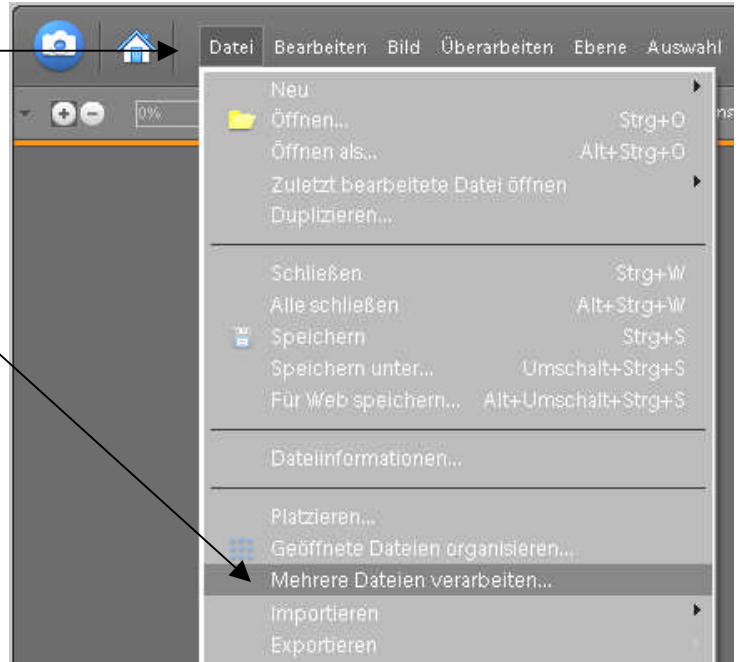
Datei Bearbeiten Bild Überarbeiten Ebene Auswahl

0%

Neu
Öffnen... Strg+O
Öffnen als... Alt+Strg+O
Zuletzt bearbeitete Datei öffnen
Duplizieren...

Schließen Strg+W
Alle schließen Alt+Strg+W
Speichern Strg+S
Speichern unter... Umschalt+Strg+S
Für Web speichern... Alt+Umschalt+Strg+S

Dateiinformationen...

Platzieren...
Geöffnete Dateien organisieren...
Mehrere Dateien verarbeiten...
Importieren
Exportieren